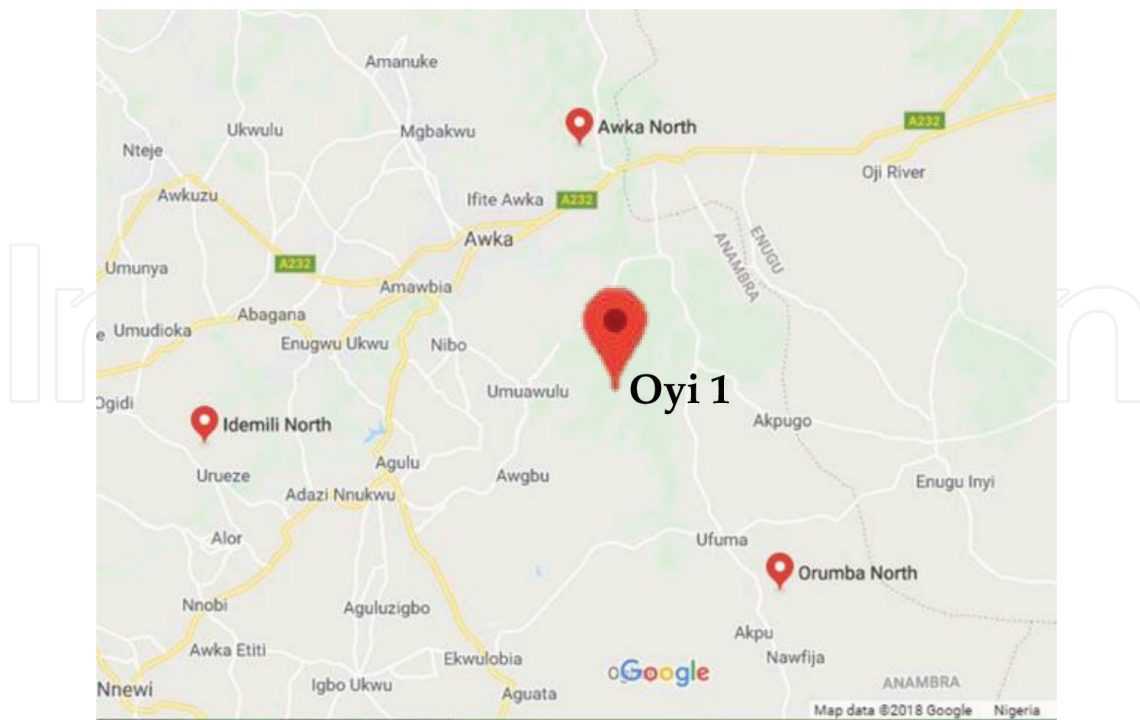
Amanuke
Ukwulu
Mgbakwu
Awka North
Nteje
A232
Awkuzu
Ifite Awka
A232
Oji River
Awka
ENUGU
ANAMBRA
Umunya
A232
Amawbia
Abagana
Umudioka
Enugwu Ukwu
Nibo
Oyi 1
Umuawulu
Ogidi
Idemili North
Akpugo
Agulu
Urueze
Awgbu
Adazi Nnukwu
Enugu Inyi
Alor
Ufuma
Orumba North
Nnobi
Aguluzigbo
Akpu
Awka Etiti
Ekwulobia
Nawfija
Google
ANAMBRA
Nnewi
Igbo Ukwu
Aguata
Map data ©2018 Google Nigeria